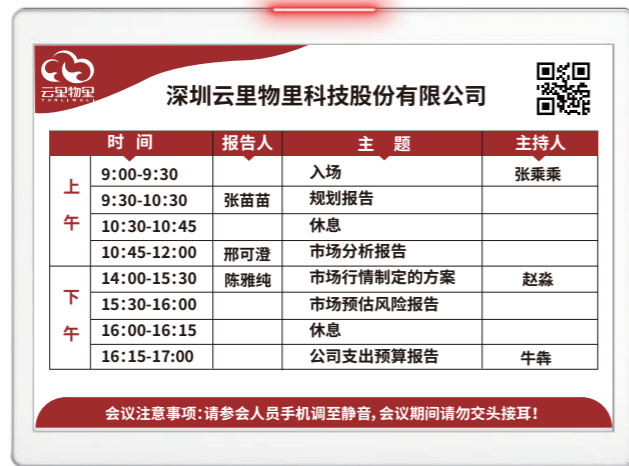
云里物里
YUNLIWULI

深圳云里物里科技股份有限公司

|  | 时　间 | 报告人 | 主　题 | 主持人 |
|---|---|---|---|---|
| 上午 | 9:00-9:30 |  | 入场 | 张乘乘 |
|  | 9:30-10:30 | 张苗苗 | 规划报告 |  |
|  | 10:30-10:45 |  | 休息 |  |
|  | 10:45-12:00 | 邢可澄 | 市场分析报告 |  |
| 下午 | 14:00-15:30 | 陈雅纯 | 市场行情制定的方案 | 赵淼 |
|  | 15:30-16:00 |  | 市场预估风险报告 |  |
|  | 16:00-16:15 |  | 休息 |  |
|  | 16:15-17:00 |  | 公司支出预算报告 | 牛犇 |

会议注意事项：请参会人员手机调至静音，会议期间请勿交头接耳！